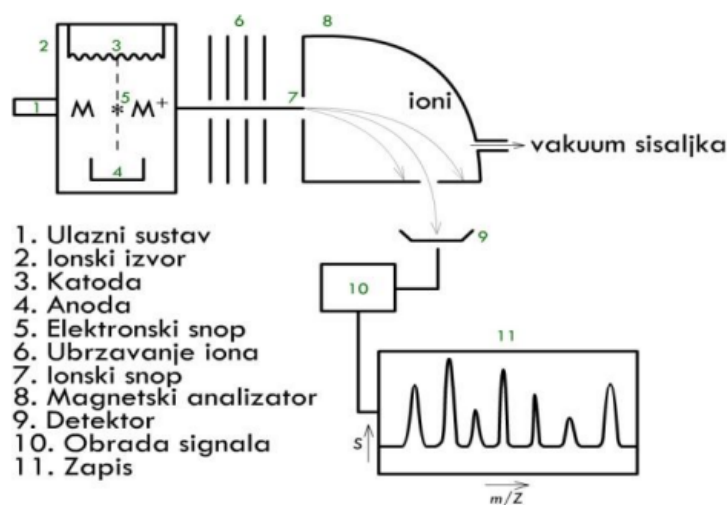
2
3
1
M
5
*
$M^+$
4
6
8
7
ioni
vakuum sisaljka
9
10
11
S
m/Z

1. Ulazni sustav
2. Ionski izvor
3. Katoda
4. Anoda
5. Elektronski snop
6. Ubrzavanje iona
7. Ionski snop
8. Magnetski analizator
9. Detektor
10. Obrada signala
11. Zapis